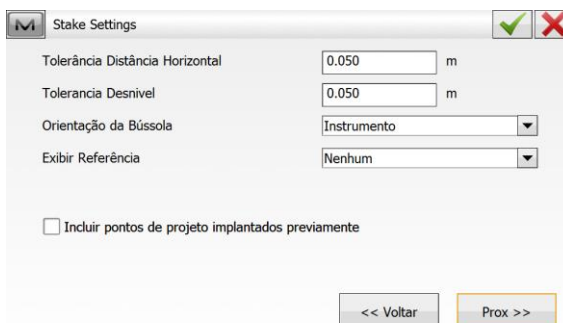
Stake Settings

Tolerância Distância Horizontal 0.050 m

Tolerancia Desnivel 0.050 m

Orientação da Bússola Instrumento

Exibir Referência Nenhum

Incluir pontos de projeto implantados previamente

<< Voltar Prox >>